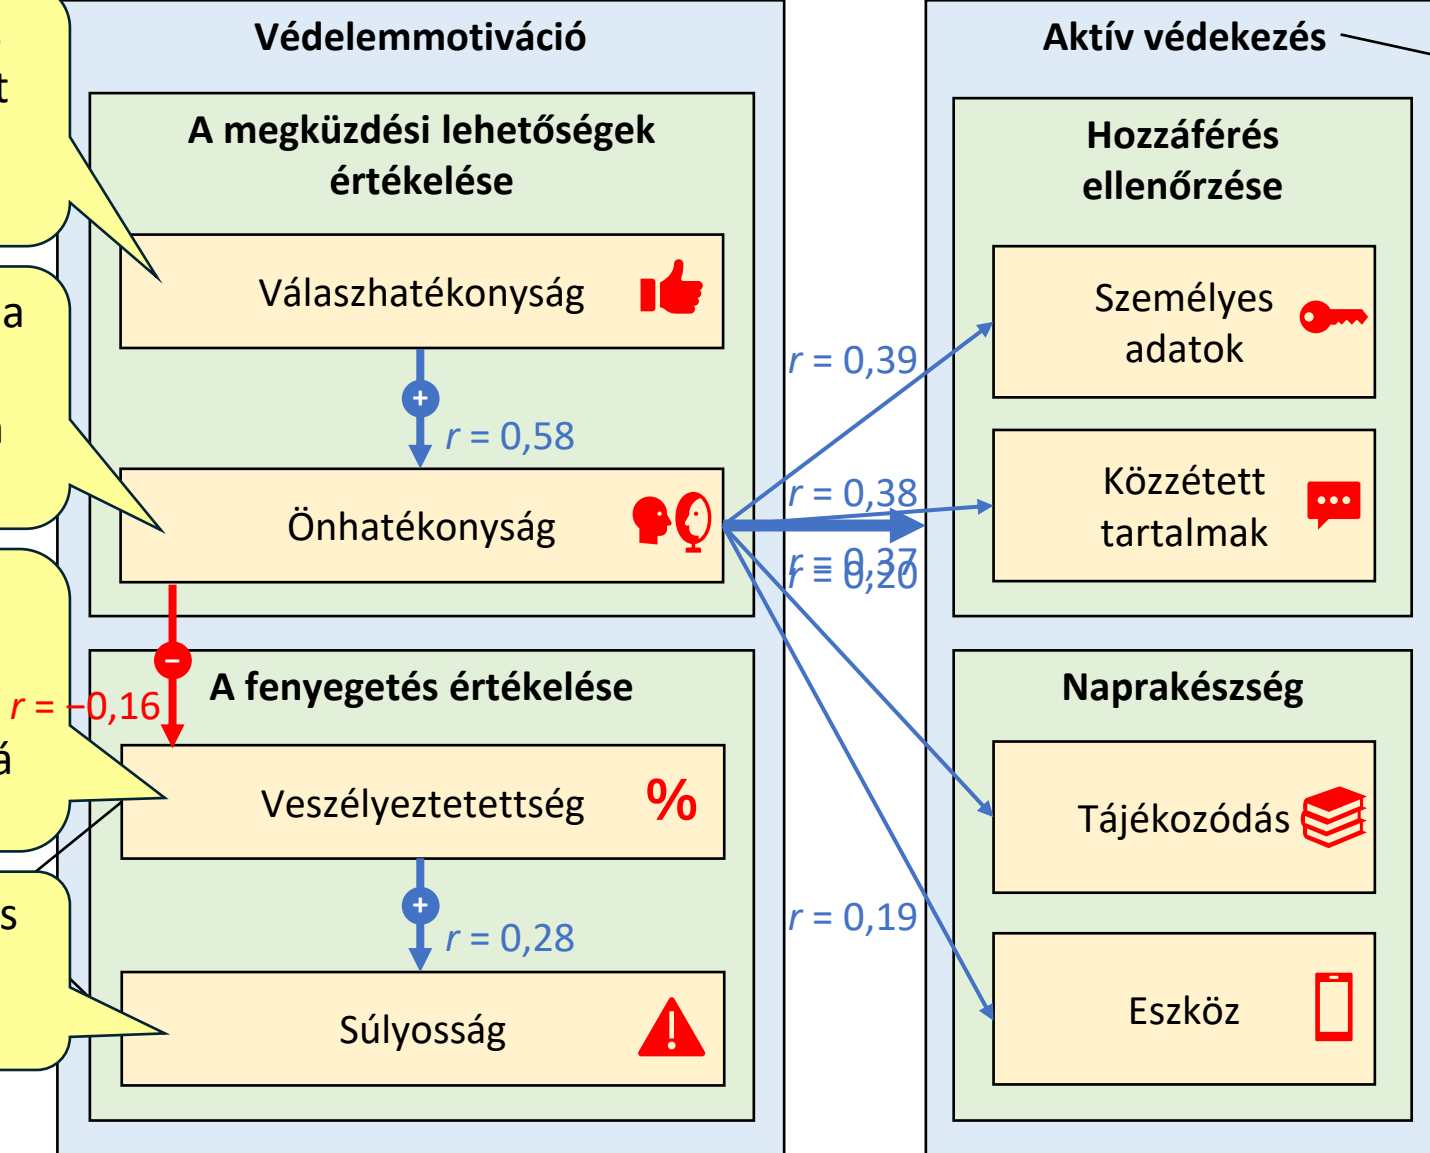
t

a

n

á

s

Védelemmotiváció

A megküzdési lehetőségek értékelése

Válaszhatékonyság

+

$r$ = 0,58

Önhatékonyság

−

$r$ = −0,16

A fenyegetés értékelése

Veszélyeztetettség

%

+

$r$ = 0,28

Súlyosság

$r$ = 0,39

$r$ = 0,38

$r$ = 0,37

$r$ = 0,20

$r$ = 0,19

Aktív védekezés

Hozzáférés ellenőrzése

Személyes adatok

Közzétett tartalmak

Naprakészség

Tájékozódás

Eszköz